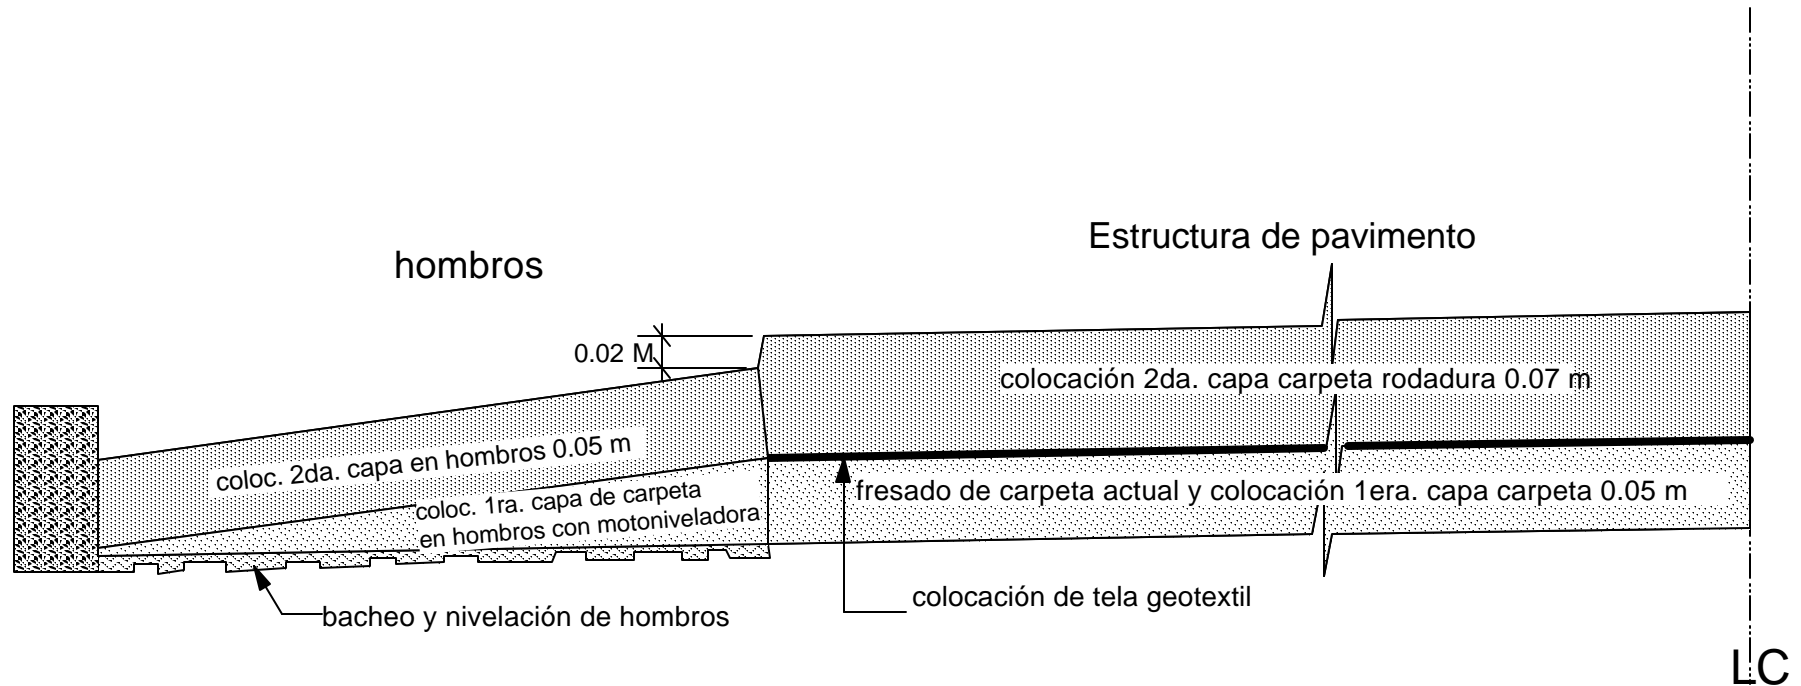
Estructura de pavimento

hombros

0.02 M

colocación 2da. capa carpeta rodadura 0.07 m

coloc. 2da. capa en hombros 0.05 m

coloc. 1ra. capa de carpeta en hombros con motoniveladora

fresado de carpeta actual y colocación 1era. capa carpeta 0.05 m

colocación de tela geotextil

bacheo y nivelación de hombros

LC